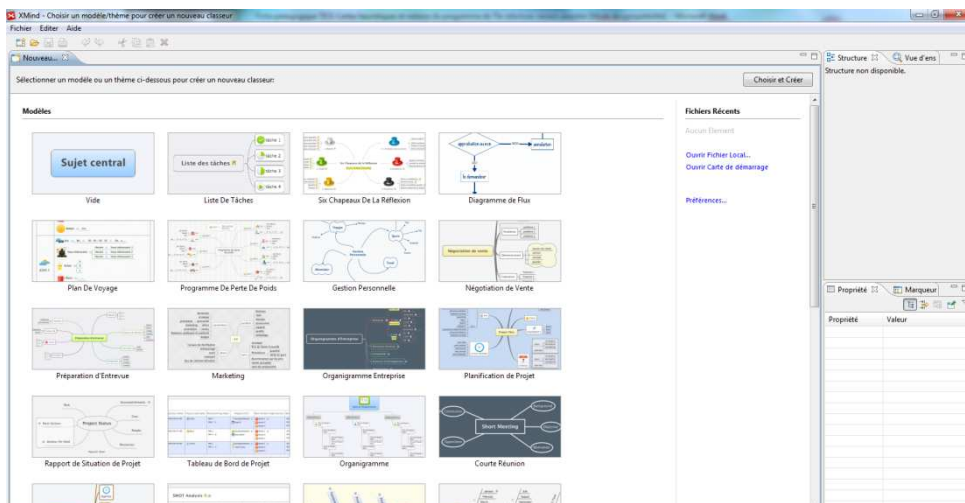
XMind - Choisir un modèle/thème pour créer un nouveau classeur

Fichier Editer Aide

Nouveau...

Sélectionner un modèle ou un thème ci-dessous pour créer un nouveau classeur:

Choisir et Créer

Modèles

Sujet central
Vide

Liste des tâches
tâche 1
tâche 2
tâche 3
tâche 4
Liste De Tâches

Six Chapeaux De La Réflexion

Diagramme de Flux

Plan De Voyage

Programme De Perte De Poids

Gestion Personnelle

Négociation de Vente

Préparation d'Entrevue

Marketing

Organigramme Entreprise

Planification de Projet

Project Status
Rapport de Situation de Projet

Tableau de Bord de Projet

Organigramme

Short Meeting
Courte Réunion

Fichiers Récents

Aucun Elément

Ouvrir Fichier Local...
Ouvrir Carte de démarrage

Préférences...

Structure
Vue d'ens

Structure non disponible.

Propriété
Marqueur

Propriété
Valeur